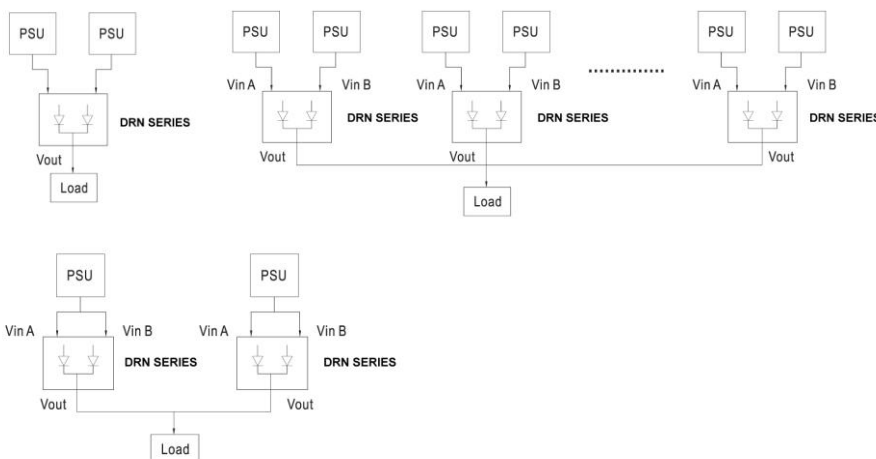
PSU
PSU
DRN SERIES
Vout
Load

PSU
PSU
Vin A
Vin B
DRN SERIES
Vout

PSU
PSU
Vin A
Vin B
DRN SERIES
Vout

..............

PSU
PSU
Vin A
Vin B
DRN SERIES
Vout

Load

PSU
Vin A
Vin B
DRN SERIES
Vout

PSU
Vin A
Vin B
DRN SERIES
Vout

Load